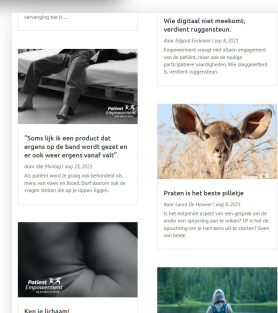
vervanging loo is ...

Wie digitaal niet meekomt, verdient ruggensteun.

door Edgard Eeckman | sep 6, 2021

Empowerment vraagt niet alleen engagement van de patiënt, maar ook de nodige participatieve voorbeelden. Wie slaggeletterd is, verdient ruggensteun.

Patient Empowerment

"Soms lijk ik een product dat ergens op de band wordt gezet en er ook weer ergens vanaf valt".

door Ilse Mantagi | aug 23, 2021

Als patiënt word je graag ook behandeld als mens van vlees en bloed. Durf daarom ook de vragen stellen die up je lippen liggen.

Praten is het beste pilletje

door Laura De Houwer | aug 9, 2021

Is het helpende aspect van een gesprek om de ander een oplossing aan te reiken? Of is het de opluchting om je hart eens uit te storten? Geen van beide.

Patient Empowerment

Ken je lichaam!